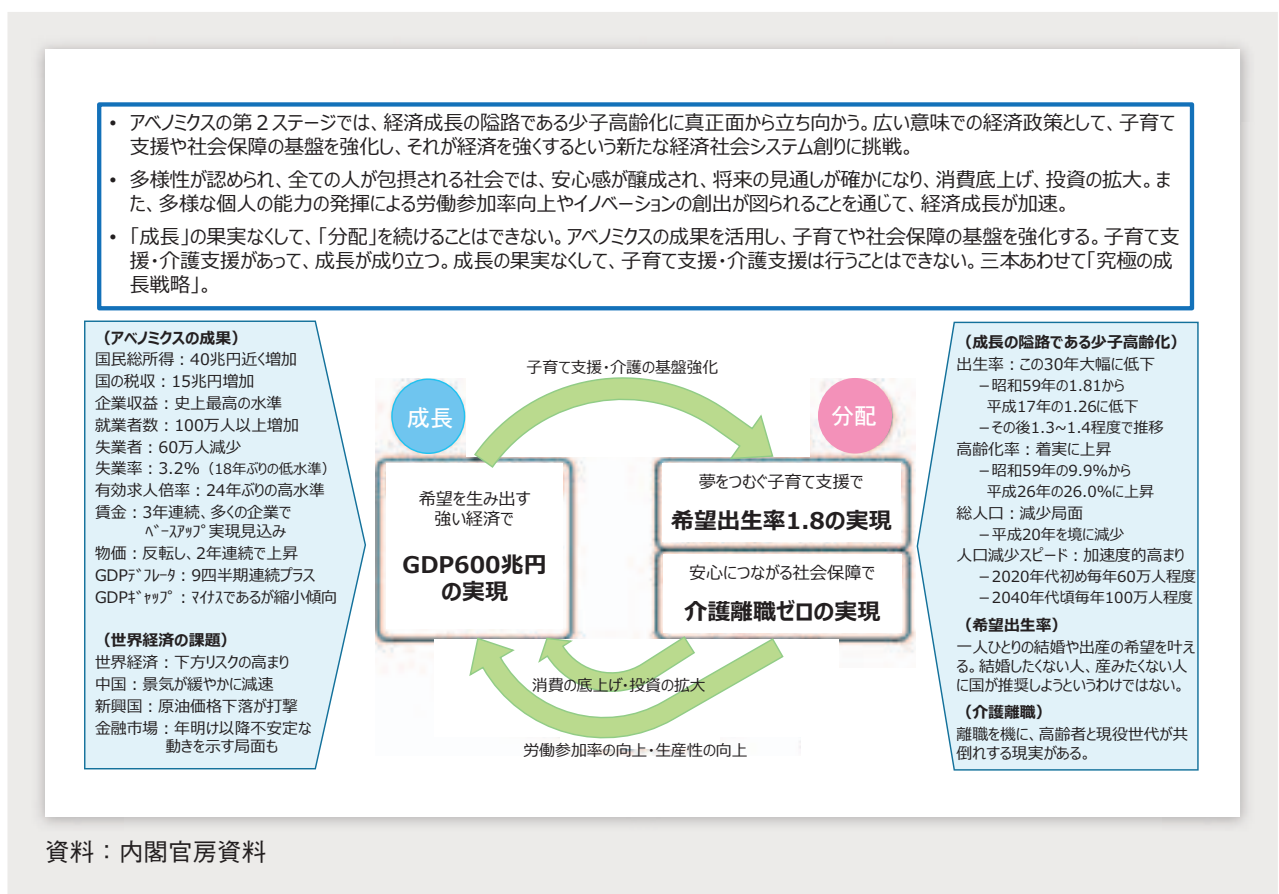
• アベノミクスの第２ステージでは、経済成長の隘路である少子高齢化に真正面から立ち向かう。広い意味での経済政策として、子育て支援や社会保障の基盤を強化し、それが経済を強くするという新たな経済社会システム創りに挑戦。

• 多様性が認められ、全ての人が包摂される社会では、安心感が醸成され、将来の見通しが確かになり、消費底上げ、投資の拡大。また、多様な個人の能力の発揮による労働参加率向上やイノベーションの創出が図られることを通じて、経済成長が加速。

• 「成長」の果実なくして、「分配」を続けることはできない。アベノミクスの成果を活用し、子育てや社会保障の基盤を強化する。子育て支援・介護支援があって、成長が成り立つ。成長の果実なくして、子育て支援・介護支援は行うことはできない。三本あわせて「究極の成長戦略」。

（アベノミクスの成果）
国民総所得：40兆円近く増加
国の税収：15兆円増加
企業収益：史上最高の水準
就業者数：100万人以上増加
失業者：60万人減少
失業率：3.2%（18年ぶりの低水準）
有効求人倍率：24年ぶりの高水準
賃金：3年連続、多くの企業で ﾍﾞｰｽｱｯﾌﾟ実現見込み
物価：反転し、2年連続で上昇
GDPﾃﾞﾌﾚｰﾀ：9四半期連続プラス
GDPｷﾞｬｯﾌﾟ：ﾏｲﾅｽであるが縮小傾向

（世界経済の課題）
世界経済：下方リスクの高まり
中国：景気が緩やかに減速
新興国：原油価格下落が打撃
金融市場：年明け以降不安定な動きを示す局面も

子育て支援・介護の基盤強化

成長

分配

希望を生み出す強い経済で
GDP600兆円の実現

夢をつむぐ子育て支援で
希望出生率1.8の実現

安心につながる社会保障で
介護離職ゼロの実現

消費の底上げ・投資の拡大

労働参加率の向上・生産性の向上

（成長の隘路である少子高齢化）
出生率：この30年大幅に低下
–昭和59年の1.81から平成17年の1.26に低下
–その後1.3～1.4程度で推移
高齢化率：着実に上昇
–昭和59年の9.9%から平成26年の26.0%に上昇
総人口：減少局面
–平成20年を境に減少
人口減少スピード：加速度的高まり
–2020年代初め毎年60万人程度
–2040年代頃毎年100万人程度

（希望出生率）
一人ひとりの結婚や出産の希望を叶える。結婚したくない人、産みたくない人に国が推奨しようというわけではない。

（介護離職）
離職を機に、高齢者と現役世代が共倒れする現実がある。

資料：内閣官房資料